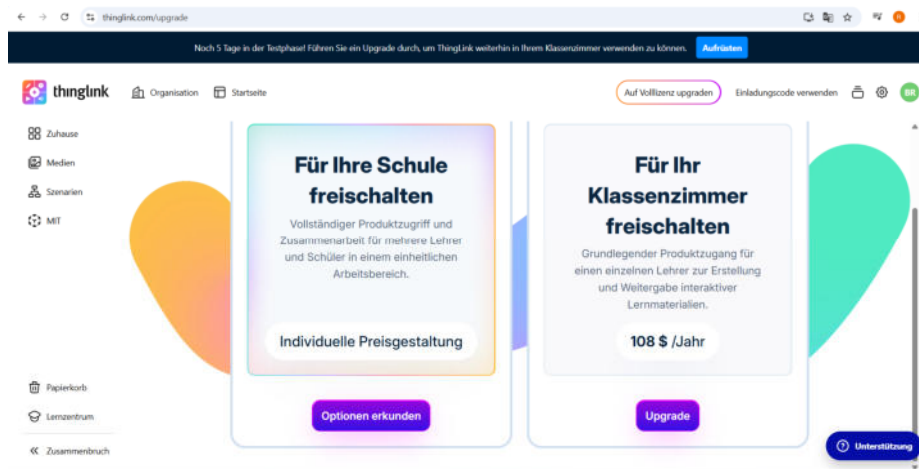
thinglink.com/upgrade

Noch 5 Tage in der Testphase! Führen Sie ein Upgrade durch, um ThingLink weiterhin in Ihrem Klassenzimmer verwenden zu können. Aufrüsten

thinglink Organisation Startseite Auf Volllizenz upgraden Einladungscode verwenden BR

Zuhause
Medien
Szenarien
MIT

Für Ihre Schule freischalten

Vollständiger Produktzugriff und Zusammenarbeit für mehrere Lehrer und Schüler in einem einheitlichen Arbeitsbereich.

Individuelle Preisgestaltung

Optionen erkunden

Für Ihr Klassenzimmer freischalten

Grundlegender Produktzugang für einen einzelnen Lehrer zur Erstellung und Weitergabe interaktiver Lernmaterialien.

108 $ /Jahr

Upgrade

Papierkorb
Lernzentrum
Zusammenbruch

Unterstützung